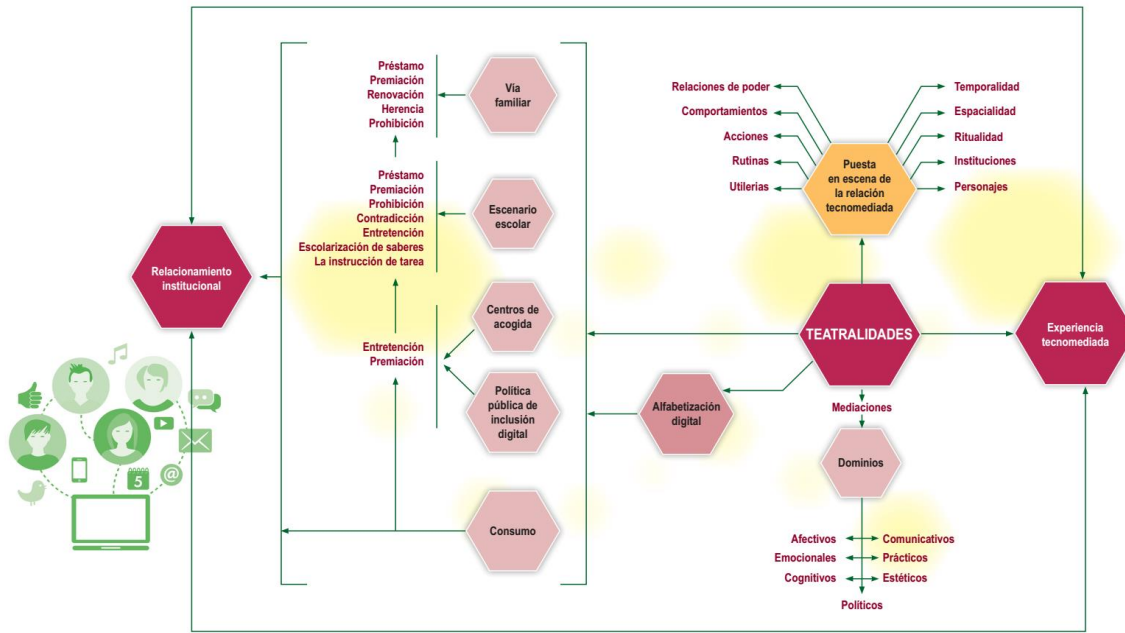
Préstamo
Premiación
Renovación
Herencia
Prohibición

Vía familiar

Préstamo
Premiación
Prohibición
Contradicción
Entretención
Escolarización de saberes
La instrucción de tarea

Escenario escolar

Relacionamiento institucional

Entretención
Premiación

Centros de acogida

Política pública de inclusión digital

Consumo

5

Relaciones de poder
Comportamientos
Acciones
Rutinas
Utilerías

Puesta en escena de la relación tecnomediada

Temporalidad
Espacialidad
Ritualidad
Instituciones
Personajes

TEATRALIDADES

Experiencia tecnomediada

Alfabetización digital

Mediaciones

Dominios

Afectivos
Emocionales
Cognitivos
Comunicativos
Prácticos
Estéticos
Políticos